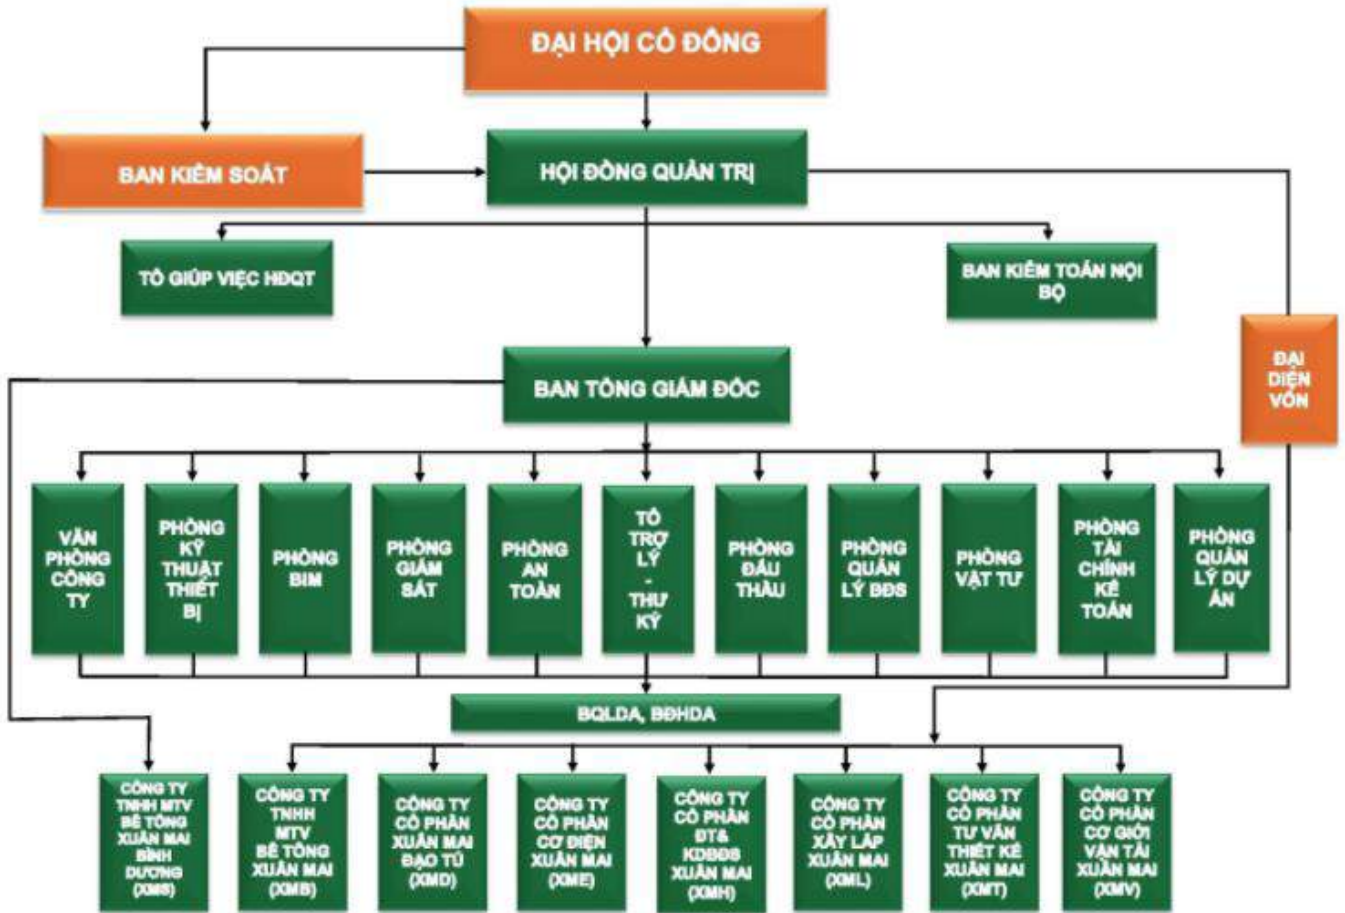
ĐẠI HỘI CỔ ĐÔNG

BAN KIỂM SOÁT

HỘI ĐỒNG QUẢN TRỊ

TỔ GIÚP VIỆC HĐQT

BAN KIỂM TOÁN NỘI BỘ

ĐẠI DIỆN VỐN

BAN TỔNG GIÁM ĐỐC

VĂN PHÒNG CÔNG TY

PHÒNG KỸ THUẬT THIẾT BỊ

PHÒNG BIM

PHÒNG GIÁM SÁT

PHÒNG AN TOÀN

TỔ TRỢ LÝ - THƯ KÝ

PHÒNG ĐẤU THẦU

PHÒNG QUẢN LÝ BĐS

PHÒNG VẬT TƯ

PHÒNG TÀI CHÍNH KẾ TOÁN

PHÒNG QUẢN LÝ DỰ ÁN

BQLDA, BĐHDA

CÔNG TY TNHH MTV BÊ TÔNG XUÂN MAI BÌNH DƯƠNG (XMS)

CÔNG TY TNHH MTV BÊ TÔNG XUÂN MAI (XMB)

CÔNG TY CỔ PHẦN XUÂN MAI ĐẠO TÚ (XMD)

CÔNG TY CỔ PHẦN CƠ ĐIỆN XUÂN MAI (XME)

CÔNG TY CỔ PHẦN ĐT& KDBĐS XUÂN MAI (XMH)

CÔNG TY CỔ PHẦN XÂY LẮP XUÂN MAI (XML)

CÔNG TY CỔ PHẦN TƯ VẤN THIẾT KẾ XUÂN MAI (XMT)

CÔNG TY CỔ PHẦN CƠ GIỚI VẬN TẢI XUÂN MAI (XMV)